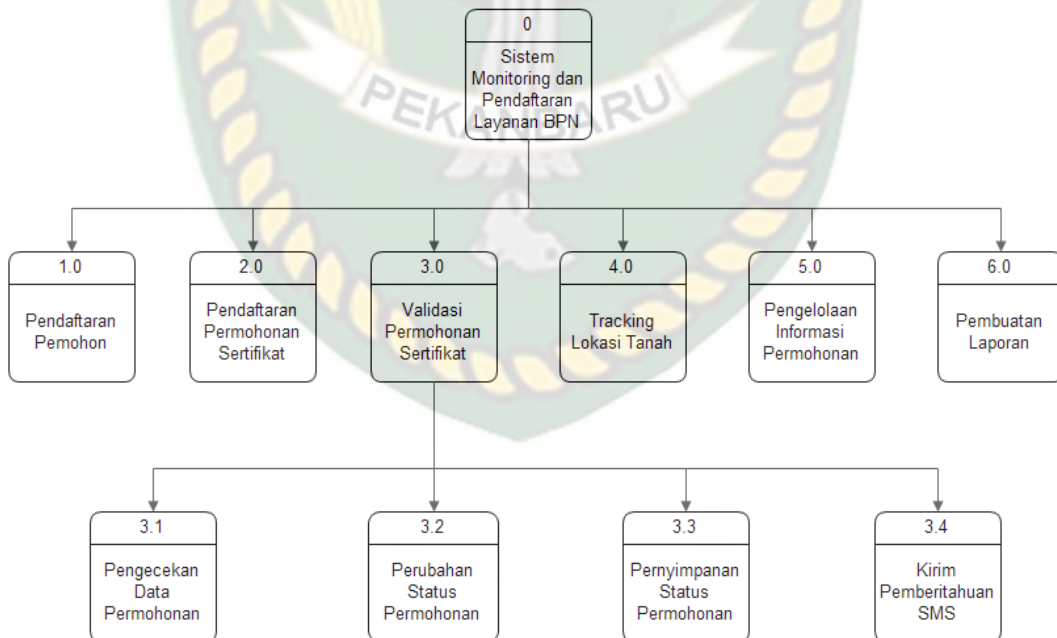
0

Sistem Monitoring dan Pendaftaran Layanan BPN

1.0

Pendaftaran Pemohon

2.0

Pendaftaran Permohonan Sertifikat

3.0

Validasi Permohonan Sertifikat

4.0

Tracking Lokasi Tanah

5.0

Pengelolaan Informasi Permohonan

6.0

Pembuatan Laporan

3.1

Pengecekan Data Permohonan

3.2

Perubahan Status Permohonan

3.3

Pernyimpanan Status Permohonan

3.4

Kirim Pemberitahuan SMS

PEKANBARU